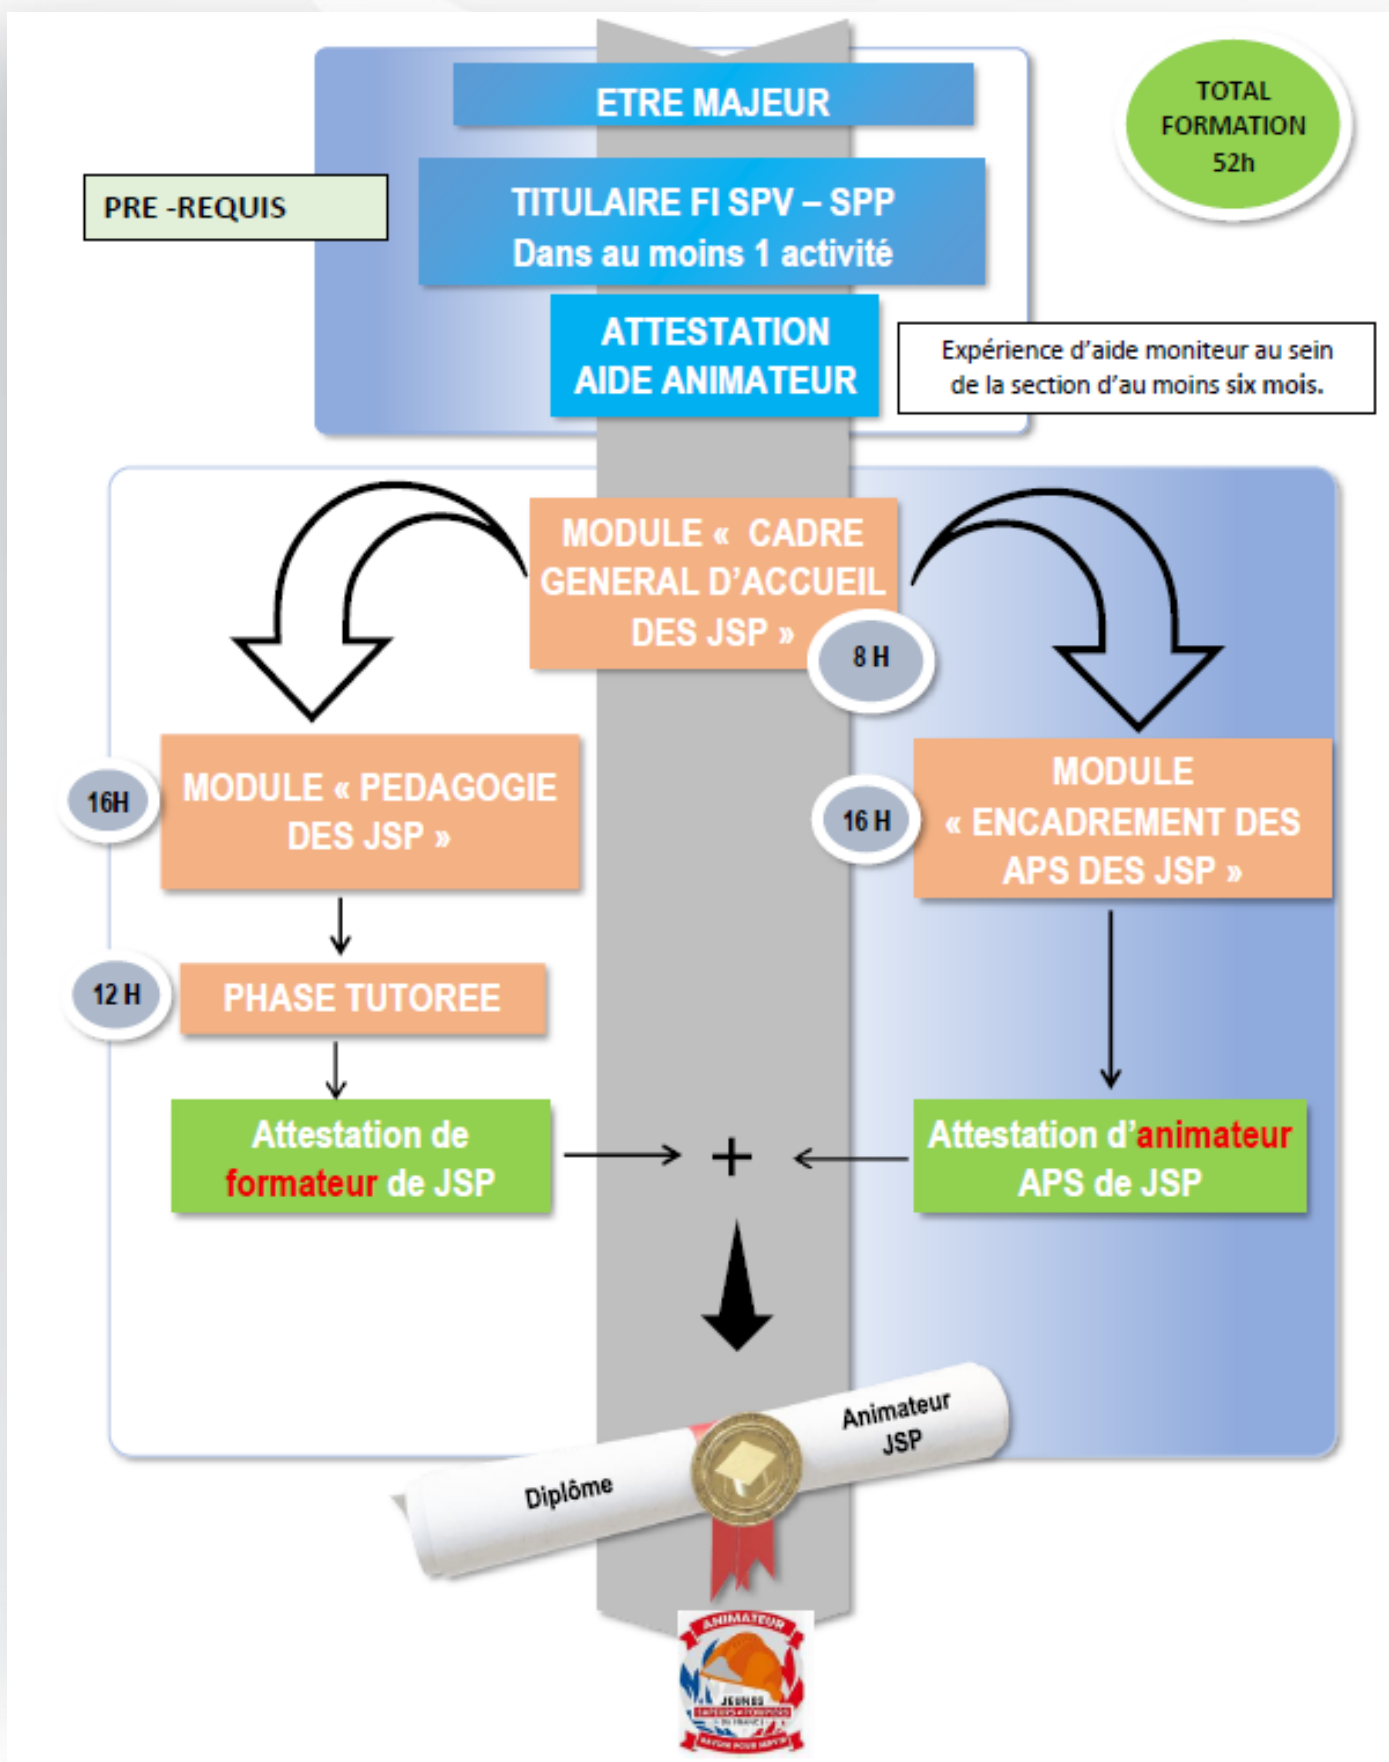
ETRE MAJEUR

TOTAL FORMATION 52h

PRE -REQUIS

TITULAIRE FI SPV – SPP
Dans au moins 1 activité

ATTESTATION
AIDE ANIMATEUR

Expérience d'aide moniteur au sein de la section d'au moins six mois.

MODULE « CADRE GENERAL D'ACCUEIL DES JSP »

8 H

16H

MODULE « PEDAGOGIE DES JSP »

16 H

MODULE « ENCADREMENT DES APS DES JSP »

12 H

PHASE TUTOREE

Attestation de formateur de JSP

+

Attestation d'animateur APS de JSP

Diplôme

Animateur JSP

ANIMATEUR
JEUNES
SAPEURS-POMPIERS
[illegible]